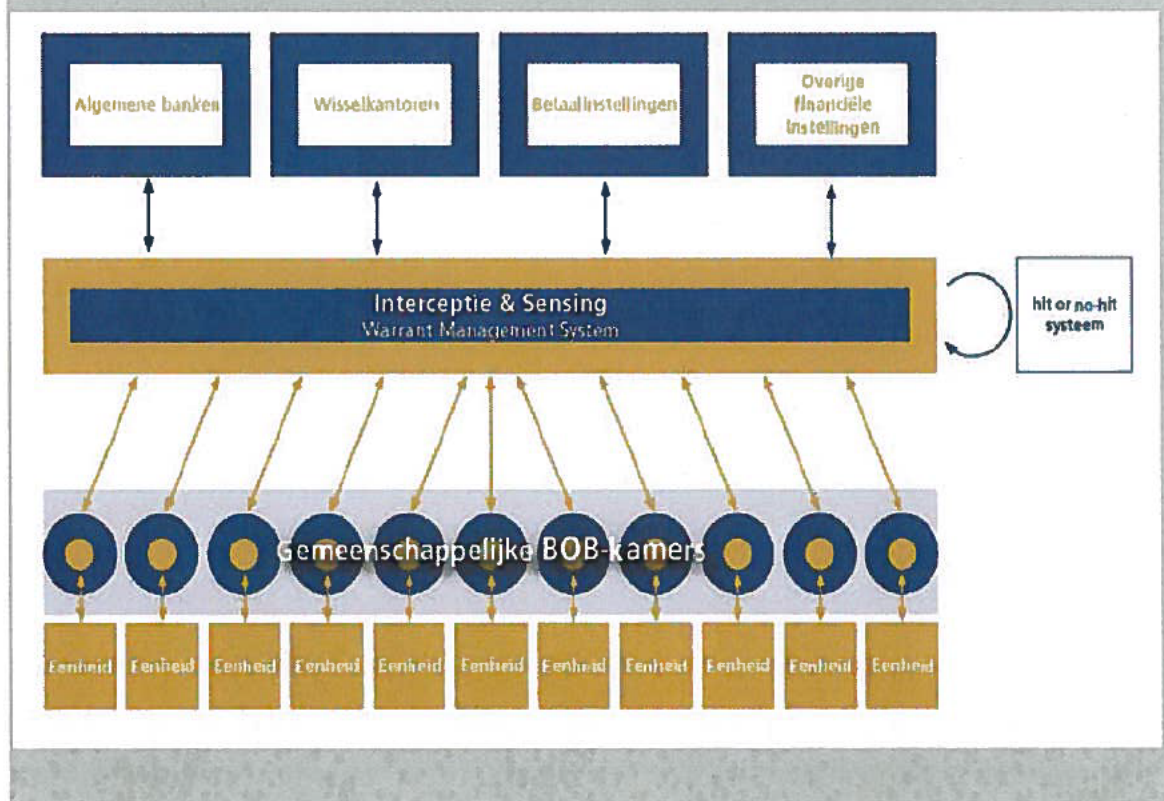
Algemene banken

Wisselkantoren

Betaalinstellingen

Overige financiële instellingen

Interceptie & Sensing
Warrant Management System

hit or no-hit systeem

Gemeenschappelijke BOB-kamers

Eenheid

Eenheid

Eenheid

Eenheid

Eenheid

Eenheid

Eenheid

Eenheid

Eenheid

Eenheid

Eenheid